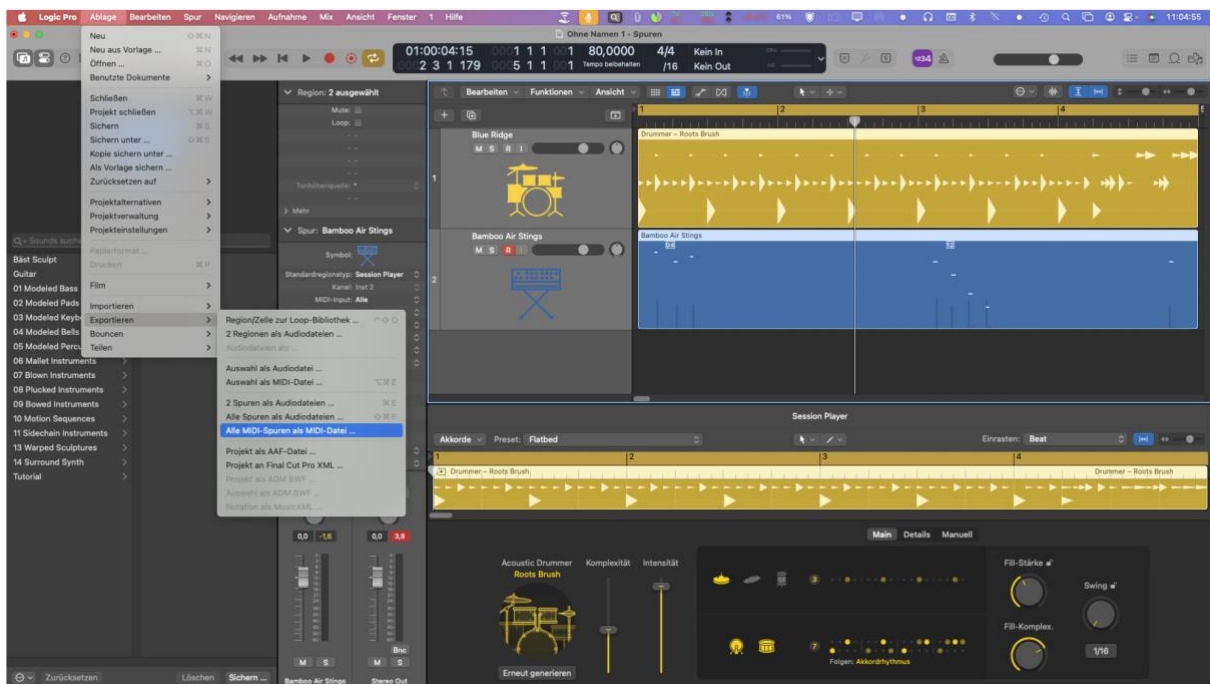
Logic Pro Ablage Bearbeiten Spur Navigieren Aufnahme Mix Ansicht Fenster 1 Hilfe
61%
11:04:55
Ohne Namen 1 - Spuren

Neu
Neu aus Vorlage ...
Öffnen ...
Benutzte Dokumente
Schließen
Projekt schließen
Sichern
Sichern unter ...
Kopie sichern unter ...
Als Vorlage sichern ...
Zurücksetzen auf
Projektalternativen
Projektverwaltung
Projekteinstellungen
Papierformat ...
Drucken
Film
Importieren
Exportieren
Bouncen
Teilen

Region/Zelle zur Loop-Bibliothek ...
2 Regionen als Audiodateien ...
Audiodateien als ...
Auswahl als Audiodatei ...
Auswahl als MIDI-Datei ...
2 Spuren als Audiodateien ...
Alle Spuren als Audiodateien ...
Alle MIDI-Spuren als MIDI-Datei ...
Projekt als AAF-Datei ...
Projekt an Final Cut Pro XML ...
Projekt als ADM BWF ...
Auswahl als ADM BWF ...
Notation als MusicXML ...

01:00:04:15
2 3 1 179
1 1 1 1
5 1 1 1
80,0000
Tempo beibehalten
4/4
/16
Kein In
Kein Out

Region: 2 ausgewählt
Mute:
Loop:
Tonhöhenquelle:
Mehr
Spur: Bamboo Air Stings
Symbol:
Standardregionstyp: Session Player
Kanal: Inst 2
MIDI-Input: Alle

Bearbeiten Funktionen Ansicht
Blue Ridge
M S R I
Drummer – Roots Brush
Bamboo Air Stings
M S R I
Bamboo Air Stings

Q~ Sounds suchen
Bäst Sculpt
Guitar
01 Modeled Bass
02 Modeled Pads
03 Modeled Keyb
04 Modeled Bells
05 Modeled Percu
06 Mallet Instruments
07 Blown Instruments
08 Plucked Instruments
09 Bowed Instruments
10 Motion Sequences
11 Sidechain Instruments
13 Warped Sculptures
14 Surround Synth
Tutorial

Session Player
Akkorde Preset: Flatbed
Einrasten: Beat
Drummer – Roots Brush
Drummer – Roots Brush

0,0 -1,6
0,0 3,8
Bnc
M S
M S
Bamboo Air Stings
Stereo Out

Main Details Manuell
Acoustic Drummer
Roots Brush
Komplexität
Intensität
Fill-Stärke
Swing
Fill-Komplex.
1/16
Folgen: Akkordrhythmus
Erneut generieren

Zurücksetzen
Löschen
Sichern ...